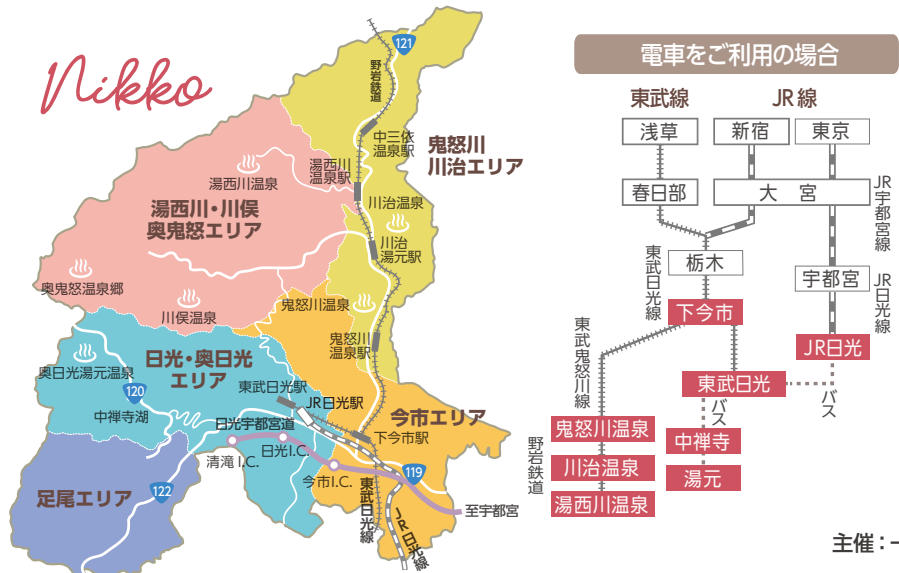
Nikko

121
野岩鉄道
中三依温泉駅
鬼怒川
川治エリア
湯西川温泉駅
湯西川温泉
湯西川・川俣
奥鬼怒エリア
川治温泉
川治湯元駅
奥鬼怒温泉郷
川俣温泉
鬼怒川温泉
鬼怒川温泉駅
日光・奥日光
エリア
奥日光湯元温泉
120
中禅寺湖
東武日光駅
JR日光駅
今市エリア
日光宇都宮道
下今市駅
清滝I.C.
日光I.C.
119
今市I.C.
東武日光線
足尾エリア
122
至宇都宮
JR日光線

電車をご利用の場合
東武線
JR線
浅草
新宿
東京
春日部
大宮
JR宇都宮線
東武日光線
栃木
宇都宮
JR日光線
下今市
東武鬼怒川線
JR日光
東武日光
バス
バス
野岩鉄道
鬼怒川温泉
中禅寺
川治温泉
湯元
湯西川温泉

主催：-